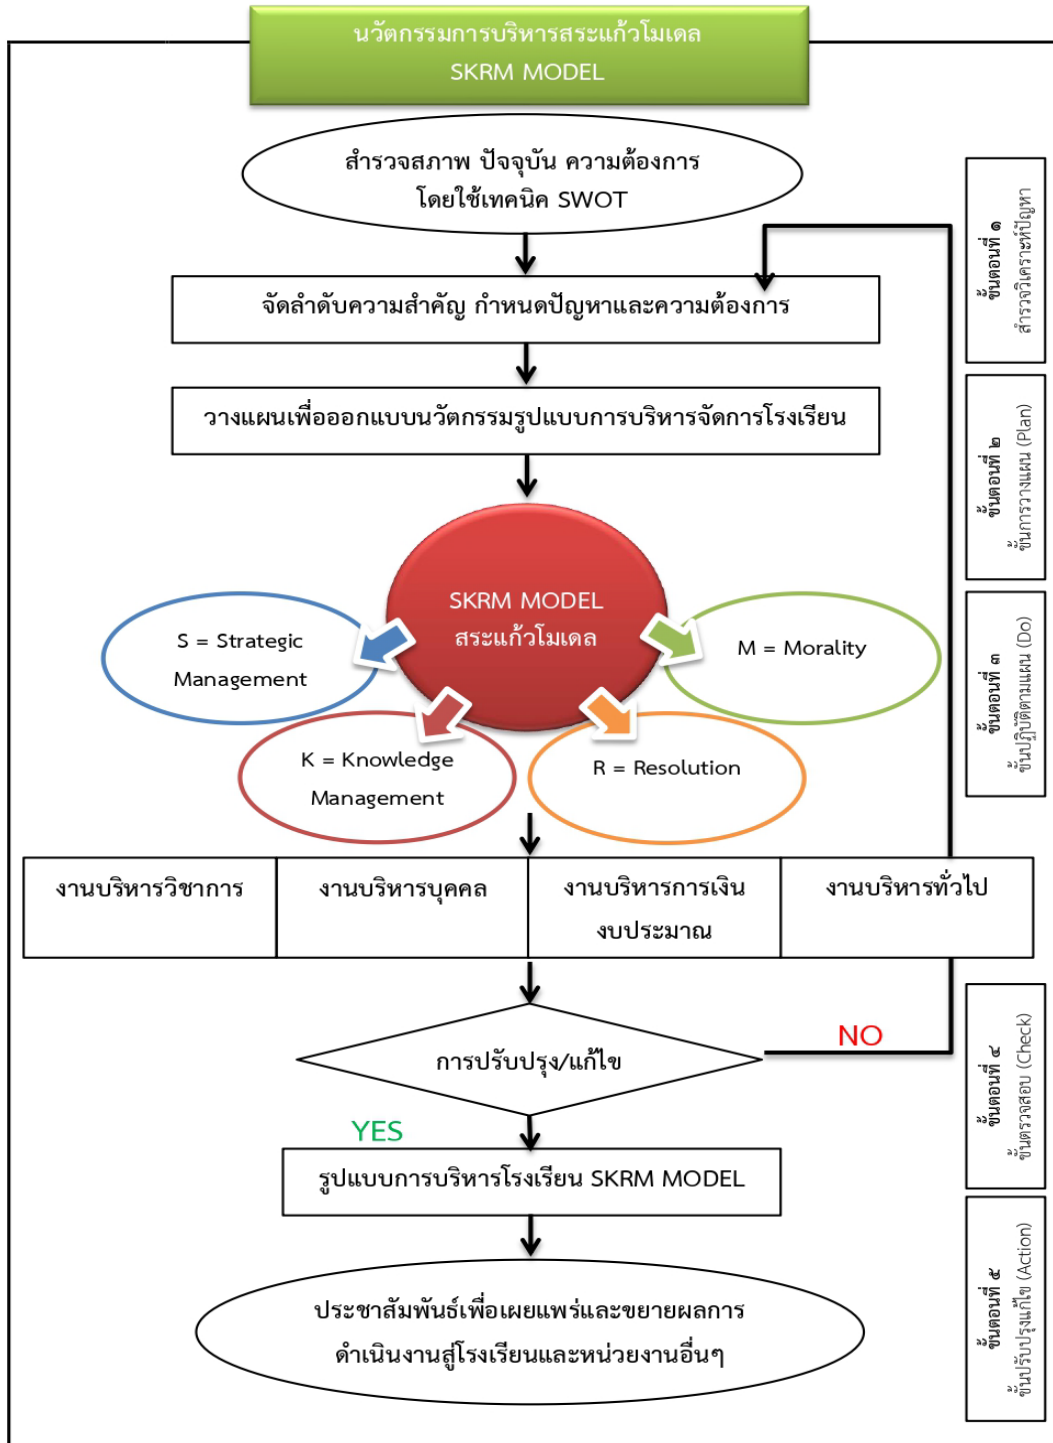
นวัตกรรมการบริหารสระแก้วโมเดล
SKRM MODEL

สำรวจสภาพ ปัจจุบัน ความต้องการ โดยใช้เทคนิค SWOT

จัดลำดับความสำคัญ กำหนดปัญหาและความต้องการ

วางแผนเพื่อออกแบบนวัตกรรมรูปแบบการบริหารจัดการโรงเรียน

SKRM MODEL
สระแก้วโมเดล

S = Strategic Management

M = Morality

K = Knowledge Management

R = Resolution

| งานบริหารวิชาการ | งานบริหารบุคคล | งานบริหารการเงิน งบประมาณ | งานบริหารทั่วไป |
|---|---|---|---|

การปรับปรุง/แก้ไข

NO

YES

รูปแบบการบริหารโรงเรียน SKRM MODEL

ประชาสัมพันธ์เพื่อเผยแพร่และขยายผลการดำเนินงานสู่โรงเรียนและหน่วยงานอื่นๆ

ขั้นตอนที่ ๑ สำรวจวิเคราะห์ปัญหา

ขั้นตอนที่ ๒ ขั้นการวางแผน (Plan)

ขั้นตอนที่ ๓ ขั้นปฏิบัติตามแผน (Do)

ขั้นตอนที่ ๔ ขั้นตรวจสอบ (Check)

ขั้นตอนที่ ๕ ขั้นปรับปรุงแก้ไข (Action)